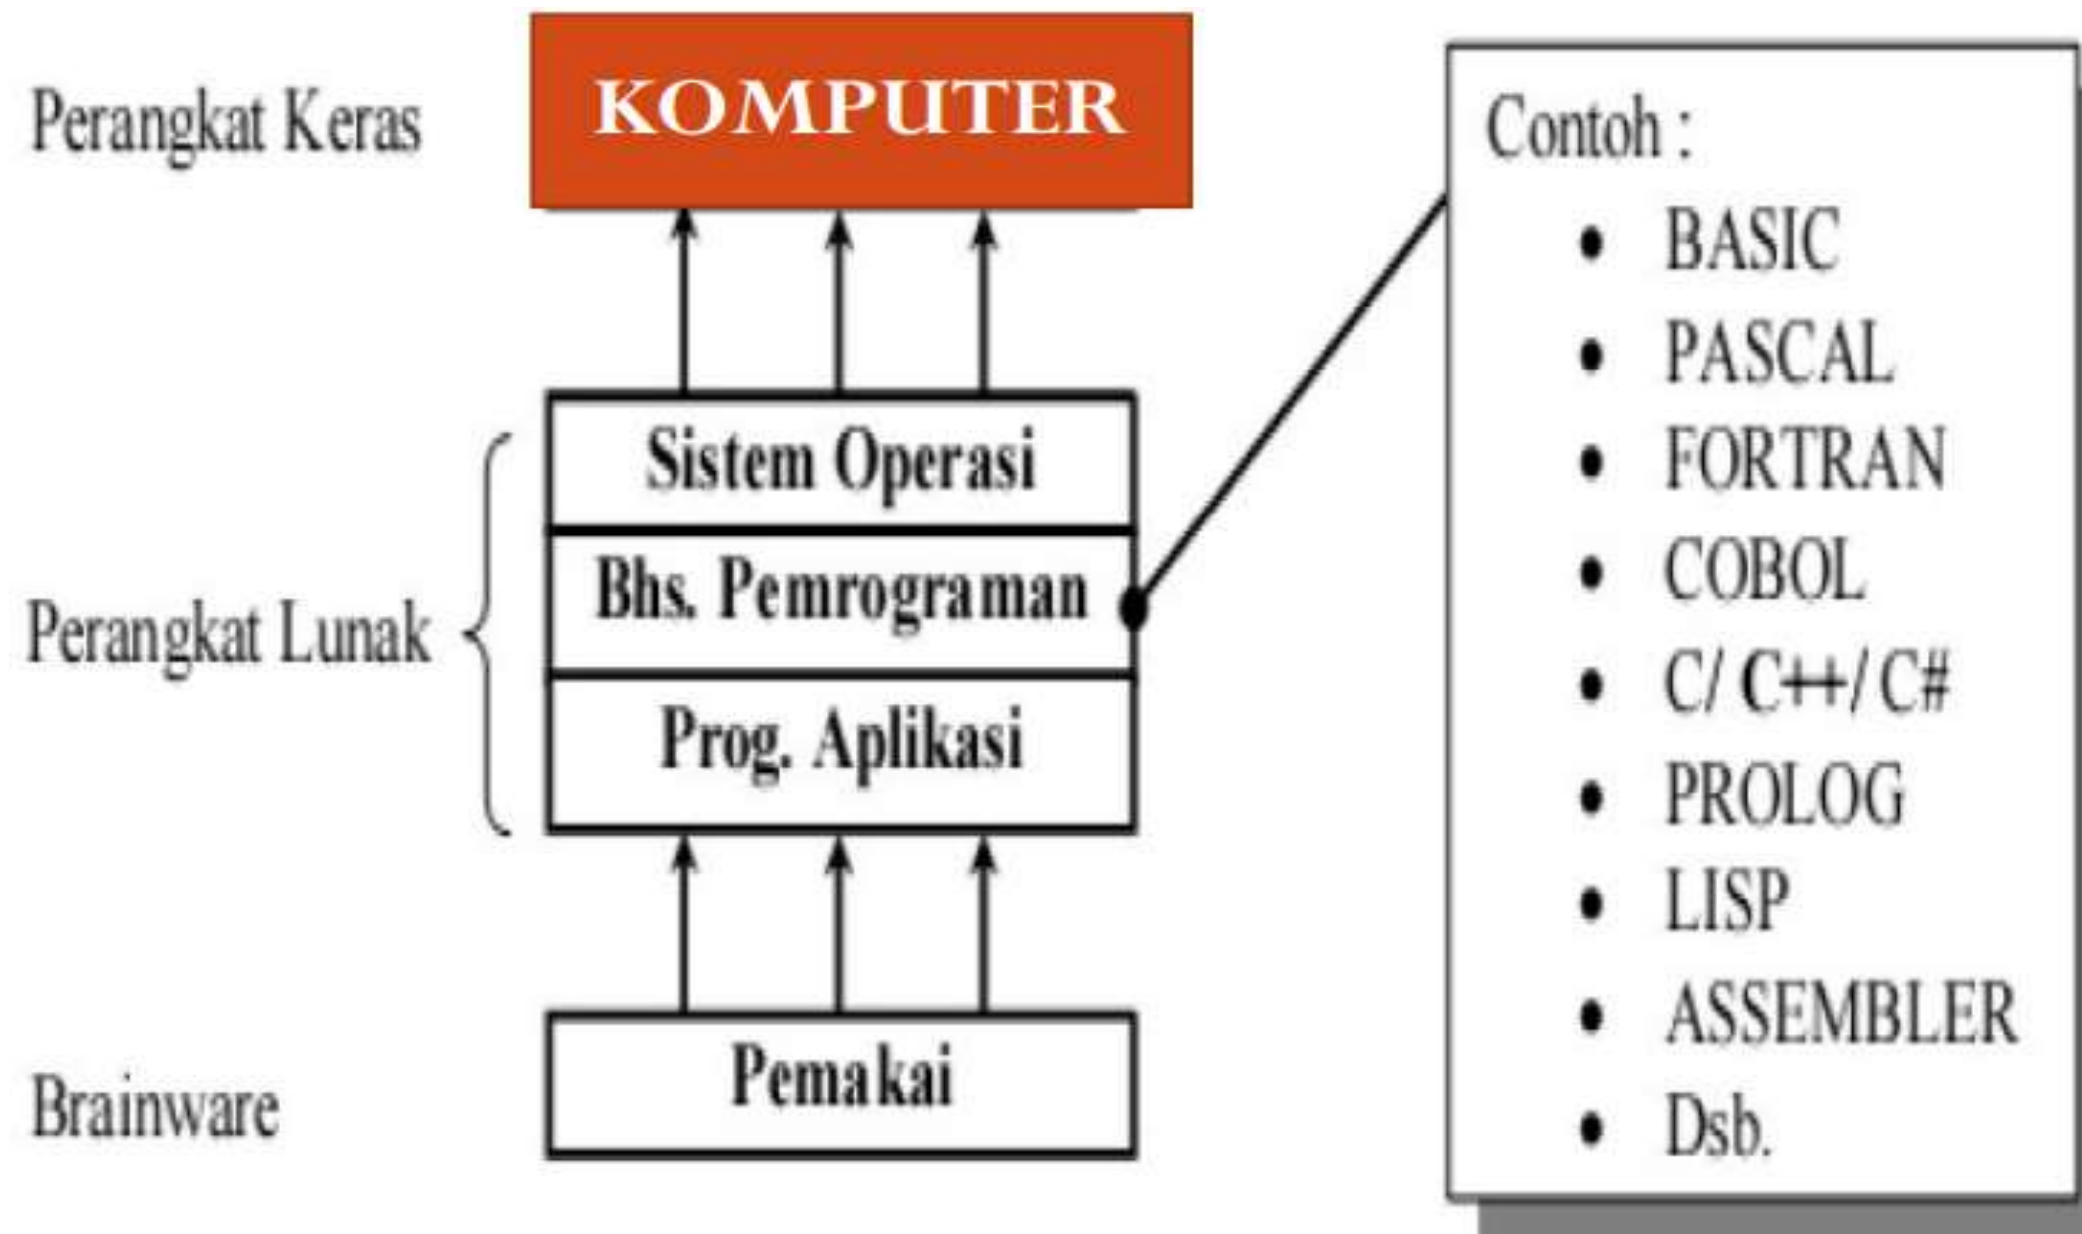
Perangkat Keras

KOMPUTER

Perangkat Lunak

Sistem Operasi

Bhs. Pemrograman

Prog. Aplikasi

Brainware

Pemakai

Contoh :

- BASIC
- PASCAL
- FORTRAN
- COBOL
- C/ C++/ C#
- PROLOG
- LISP
- ASSEMBLER
- Dsb.